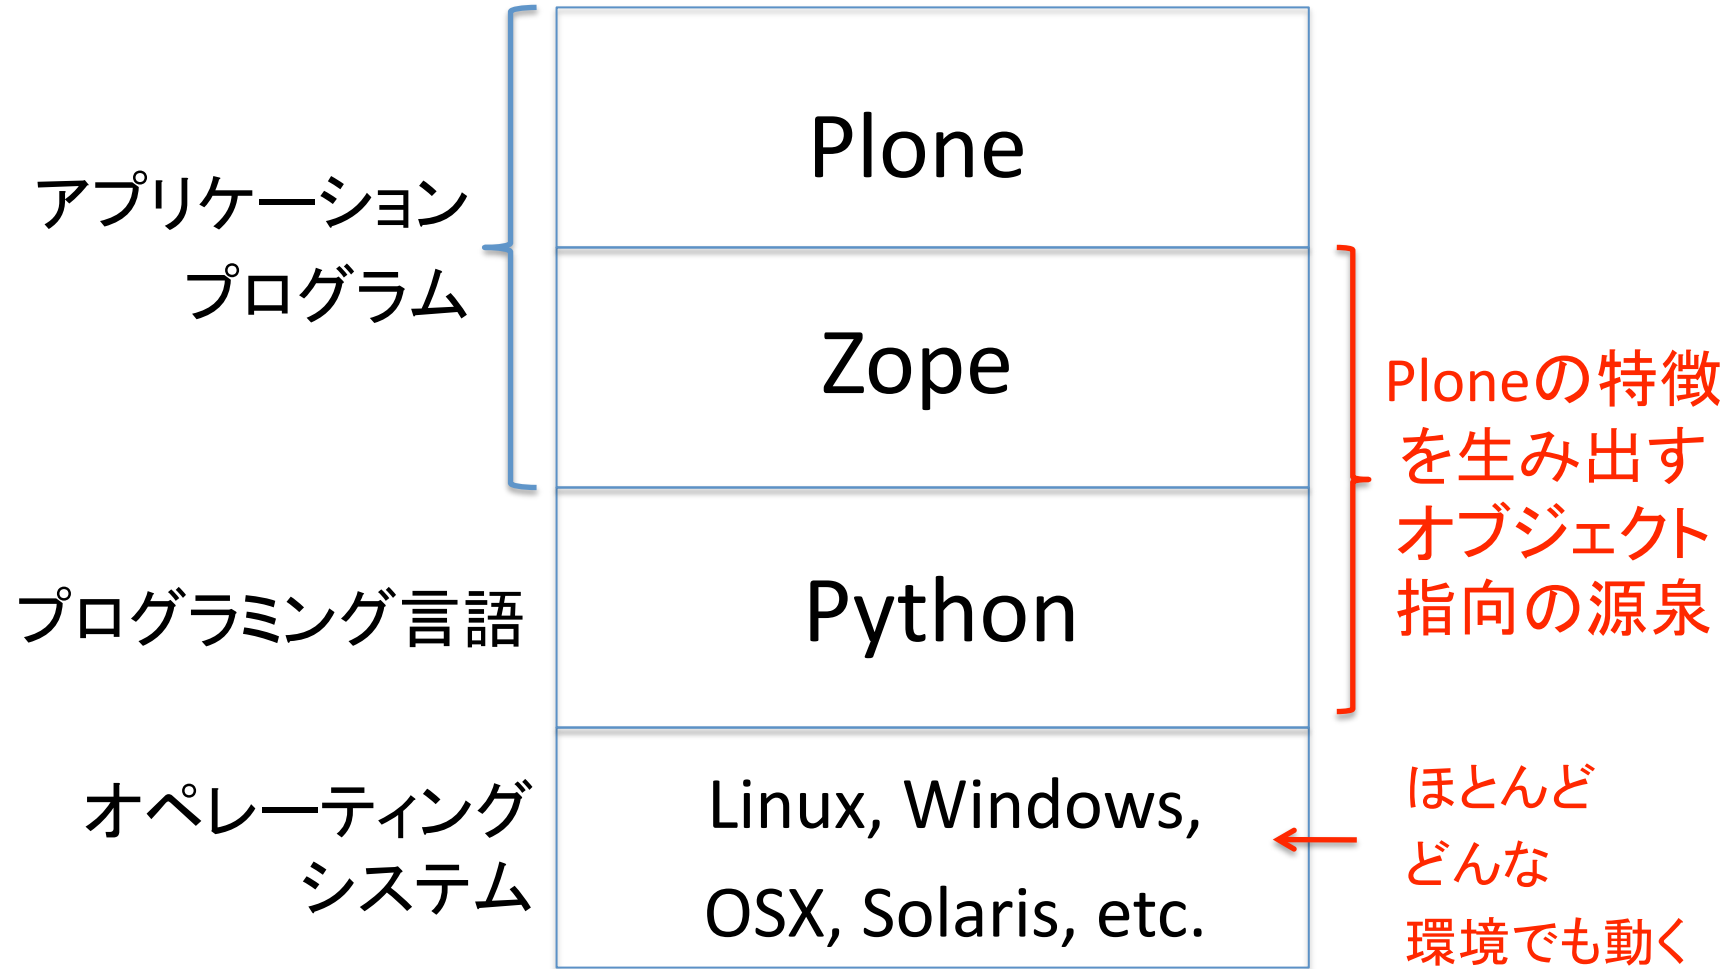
アプリケーション
プログラム

Plone

Zope

Ploneの特徴を生み出すオブジェクト指向の源泉

プログラミング言語

Python

オペレーティングシステム

Linux, Windows, OSX, Solaris, etc.

ほとんどどんな環境でも動く